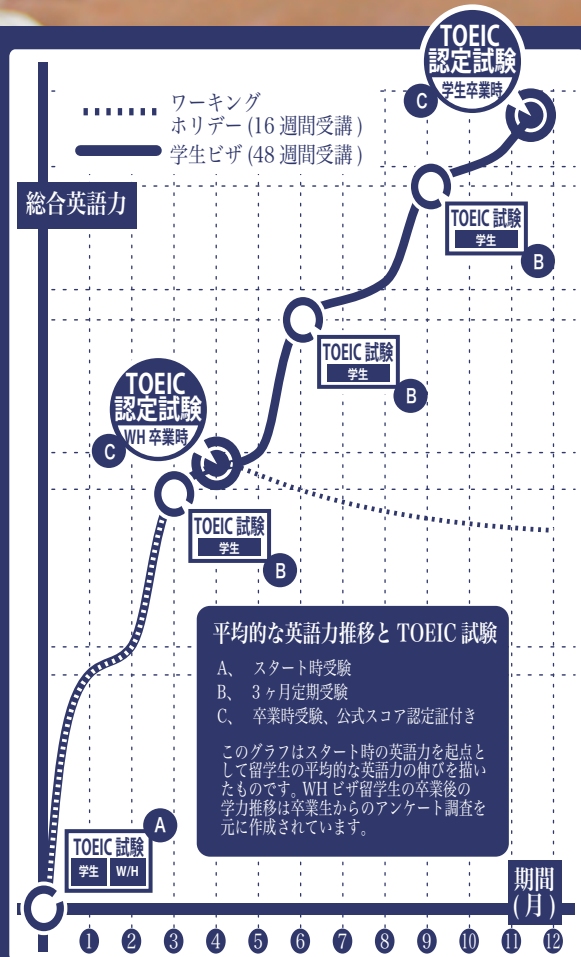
TOEIC
認定試験
学生卒業時
C

ワーキング
ホリデー (16 週間受講 )
学生ビザ (48 週間受講 )

総合英語力

TOEIC 試験
学生
B

TOEIC 試験
学生
B

TOEIC
認定試験
WH 卒業時
C

TOEIC 試験
学生
B

平均的な英語力推移と TOEIC 試験
A、 スタート時受験
B、 3ヶ月定期受験
C、 卒業時受験、公式スコア認定証付き

このグラフはスタート時の英語力を起点として留学生の平均的な英語力の伸びを描いたものです。WH ビザ留学生の卒業後の学力推移は卒業生からのアンケート調査を元に作成されています。

A
TOEIC 試験
学生 W/H

期間
(月)

1 2 3 4 5 6 7 8 9 10 11 12